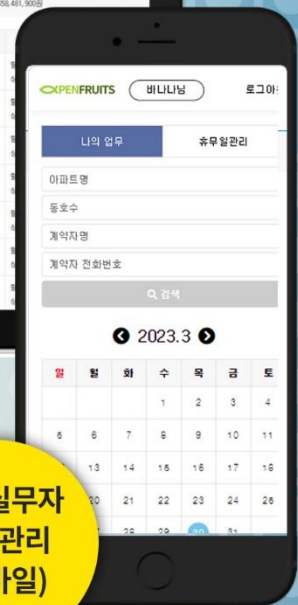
58,481,900원

OPENFRUITS 바나나님 로그아

나의 업무 휴무일관리

아파트명

동호수

계약자명

계약자 전화번호

검색

2023.3

| 일 | 월 | 화 | 수 | 목 | 금 | 토 |
|---|---|---|---|---|---|---|
| | | | 1 | 2 | 3 | 4 |
| 5 | 6 | 7 | 8 | 9 | 10 | 11 |
| | 13 | 14 | 15 | 16 | 17 | 18 |
| | 20 | 21 | 22 | 23 | 24 | 25 |
| | 28 | 29 | 30 | 31 | | |

일무자
관리
바일)